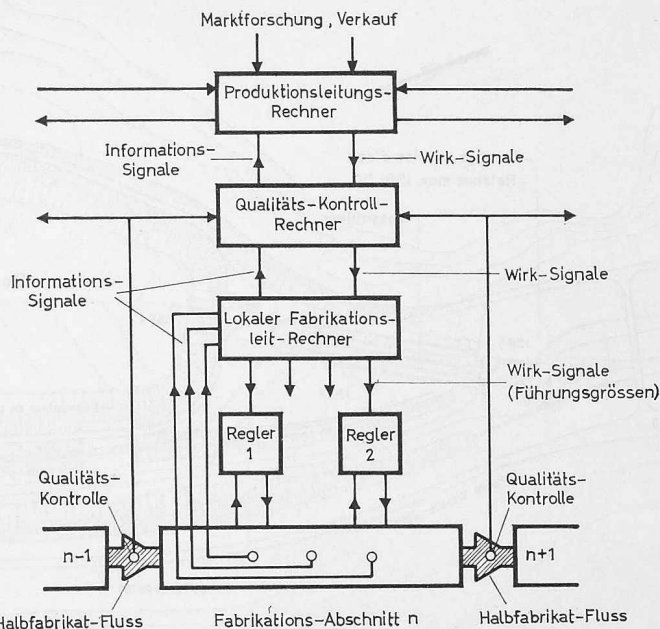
Marktforschung, Verkauf

Produktionsleitungs-Rechner

Informations-Signale

Wirk-Signale

Qualitäts-Kontroll-Rechner

Informations-Signale

Wirk-Signale

Lokaler Fabrikations-leit-Rechner

Wirk-Signale (Führungsgrössen)

Regler 1

Regler 2

Qualitäts-Kontrolle

Qualitäts-Kontrolle

n-1

n+1

Halbfabrikat-Fluss

Fabrikations-Abschnitt n

Halbfabrikat-Fluss